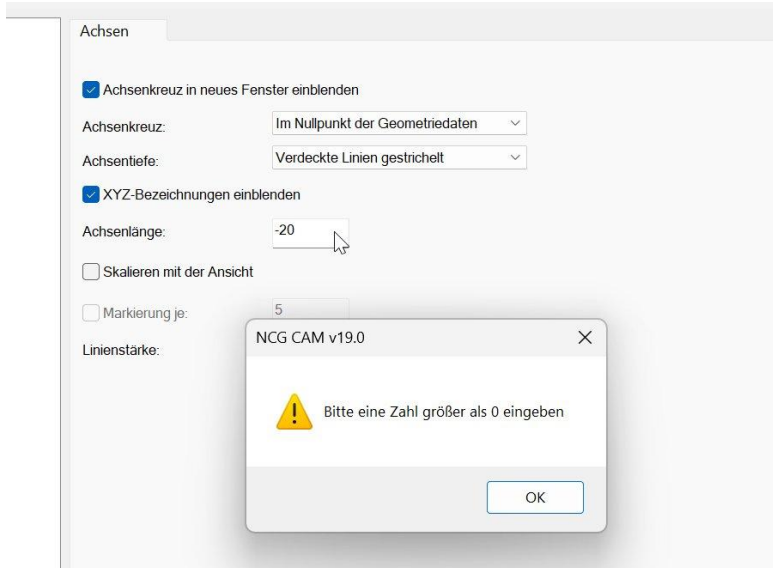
Achsen

Achsenkreuz in neues Fenster einblenden

Achsenkreuz: Im Nullpunkt der Geometriedaten

Achsentiefe: Verdeckte Linien gestrichelt

XYZ-Bezeichnungen einblenden

Achsenlänge: -20

Skalieren mit der Ansicht

Markierung je: 5

Linienstärke:

NCG CAM v19.0

Bitte eine Zahl größer als 0 eingeben

OK